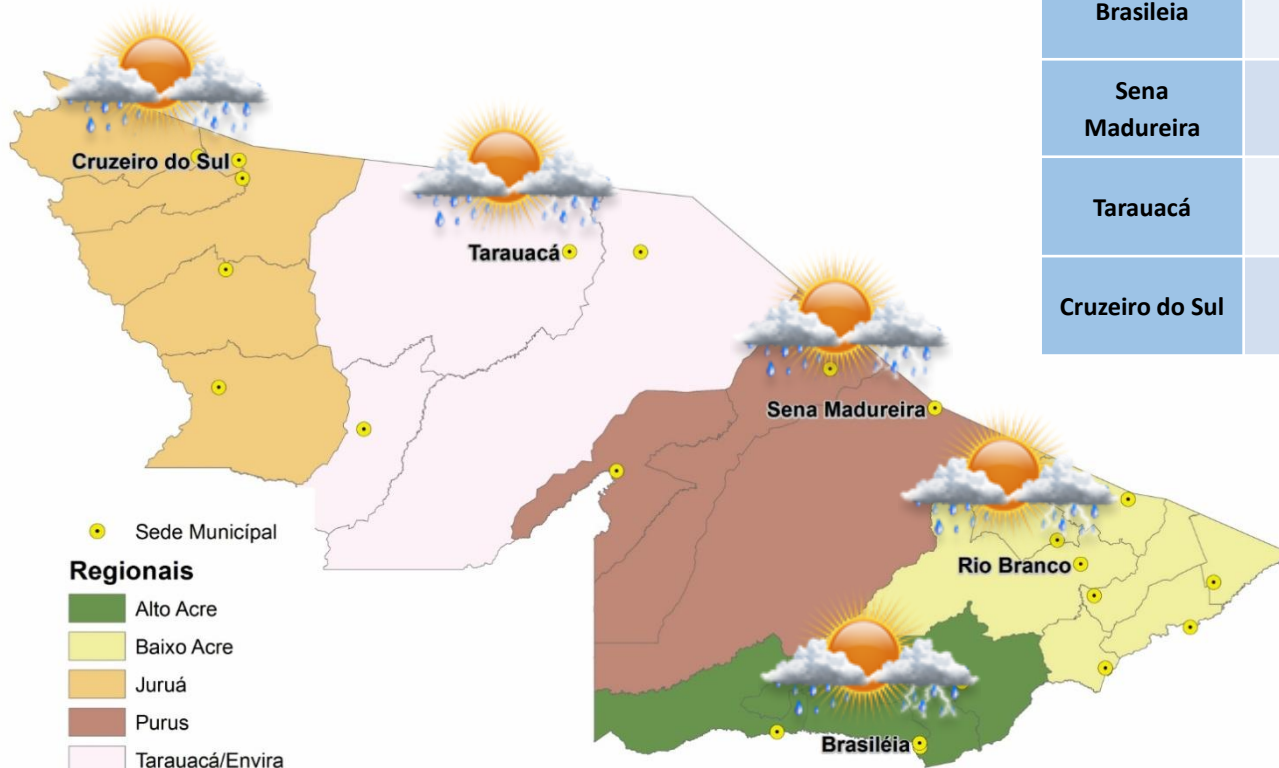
| Brasileia | |
|---|---|
| Sena Madureira | |
| Tarauacá | |
| Cruzeiro do Sul | |

Cruzeiro do Sul

Tarauacá

Sena Madureira

Rio Branco

Brasiléia

Sede Municípal

Regionais

Alto Acre

Baixo Acre

Juruá

Purus

Tarauacá/Envira